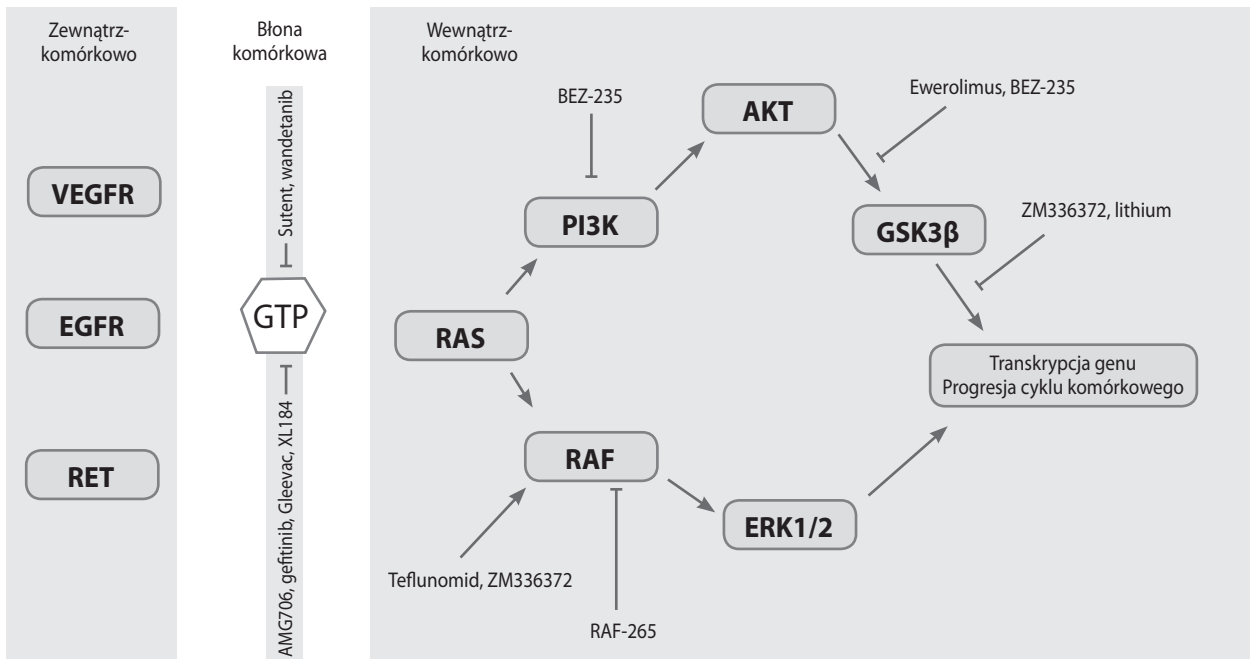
Zewnątrzkomórkowo

Błona komórkowa

Wewnątrzkomórkowo

VEGFR

EGFR

RET

Sutent, wandetanib

GTP

AMG706, gefitinib, Gleevac, XL184

BEZ-235

AKT

Ewerolimus, BEZ-235

PI3K

GSK3β

ZM336372, lithium

RAS

Transkrypcja genu
Progresja cyklu komórkowego

RAF

ERK1/2

Teflunomid, ZM336372

RAF-265